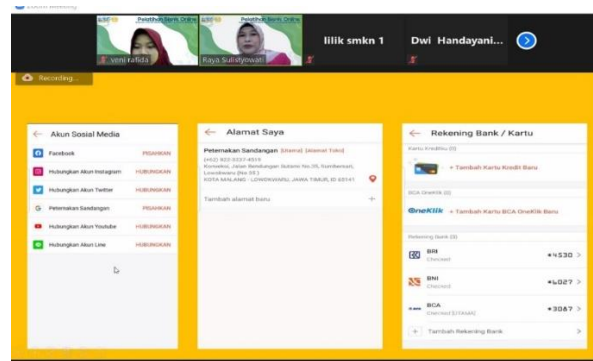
Pelatihan Bank Online
veni rafida
Pelatihan Bank Online
Raya Sulistyowati
lilik smkn 1
Dwi Handayani...
Recording...

Akun Sosial Media
Facebook PISAHKAN
Hubungkan Akun Instagram HUBUNGKAN
Hubungkan Akun Twitter HUBUNGKAN
Peternakan Sandangan PISAHKAN
Hubungkan Akun Youtube HUBUNGKAN
Hubungkan Akun Line HUBUNGKAN

Alamat Saya
Peternakan Sandangan [Utama] [Alamat Toko]
(+62) 822-3227-4559
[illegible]
KOTA MALANG - LOWOKWARU, JAWA TIMUR, ID 65141
Tambah alamat baru

Rekening Bank / Kartu
Kartu Kredit/Debit (0)
+ Tambah Kartu Kredit Baru
BCA OneKlik (0)
OneKlik + Tambah Kartu BCA OneKlik Baru
Rekening Bank (3)
BRI
Checked
*4530
BNI
Checked
*4027
BCA
Checked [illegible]
*3087
+ Tambah Rekening Bank